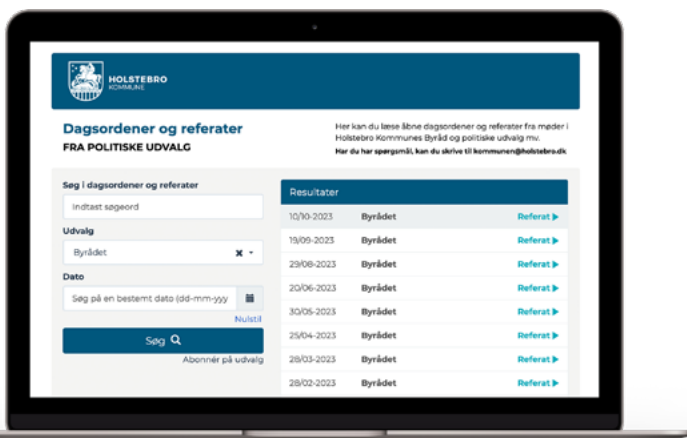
HOLSTEBRO
KOMMUNE

Dagsordener og referater
FRA POLITISKE UDVALG

Her kan du læse åbne dagsordener og referater fra møder i Holstebro Kommunes Byråd og politiske udvalg mv.
Har du har spørgsmål, kan du skrive til kommunen@holstebro.dk

Søg i dagsordener og referater
Indtast søgeord
Udvalg
Byrådet
Dato
Søg på en bestemt dato (dd-mm-yyy
Nulstil
Søg
Abonnér på udvalg

Resultater

| | | |
|---|---|---|
| 10/10-2023 | Byrådet | Referat ▶ |
| 19/09-2023 | Byrådet | Referat ▶ |
| 29/08-2023 | Byrådet | Referat ▶ |
| 20/06-2023 | Byrådet | Referat ▶ |
| 30/05-2023 | Byrådet | Referat ▶ |
| 25/04-2023 | Byrådet | Referat ▶ |
| 28/03-2023 | Byrådet | Referat ▶ |
| 28/02-2023 | Byrådet | Referat ▶ |